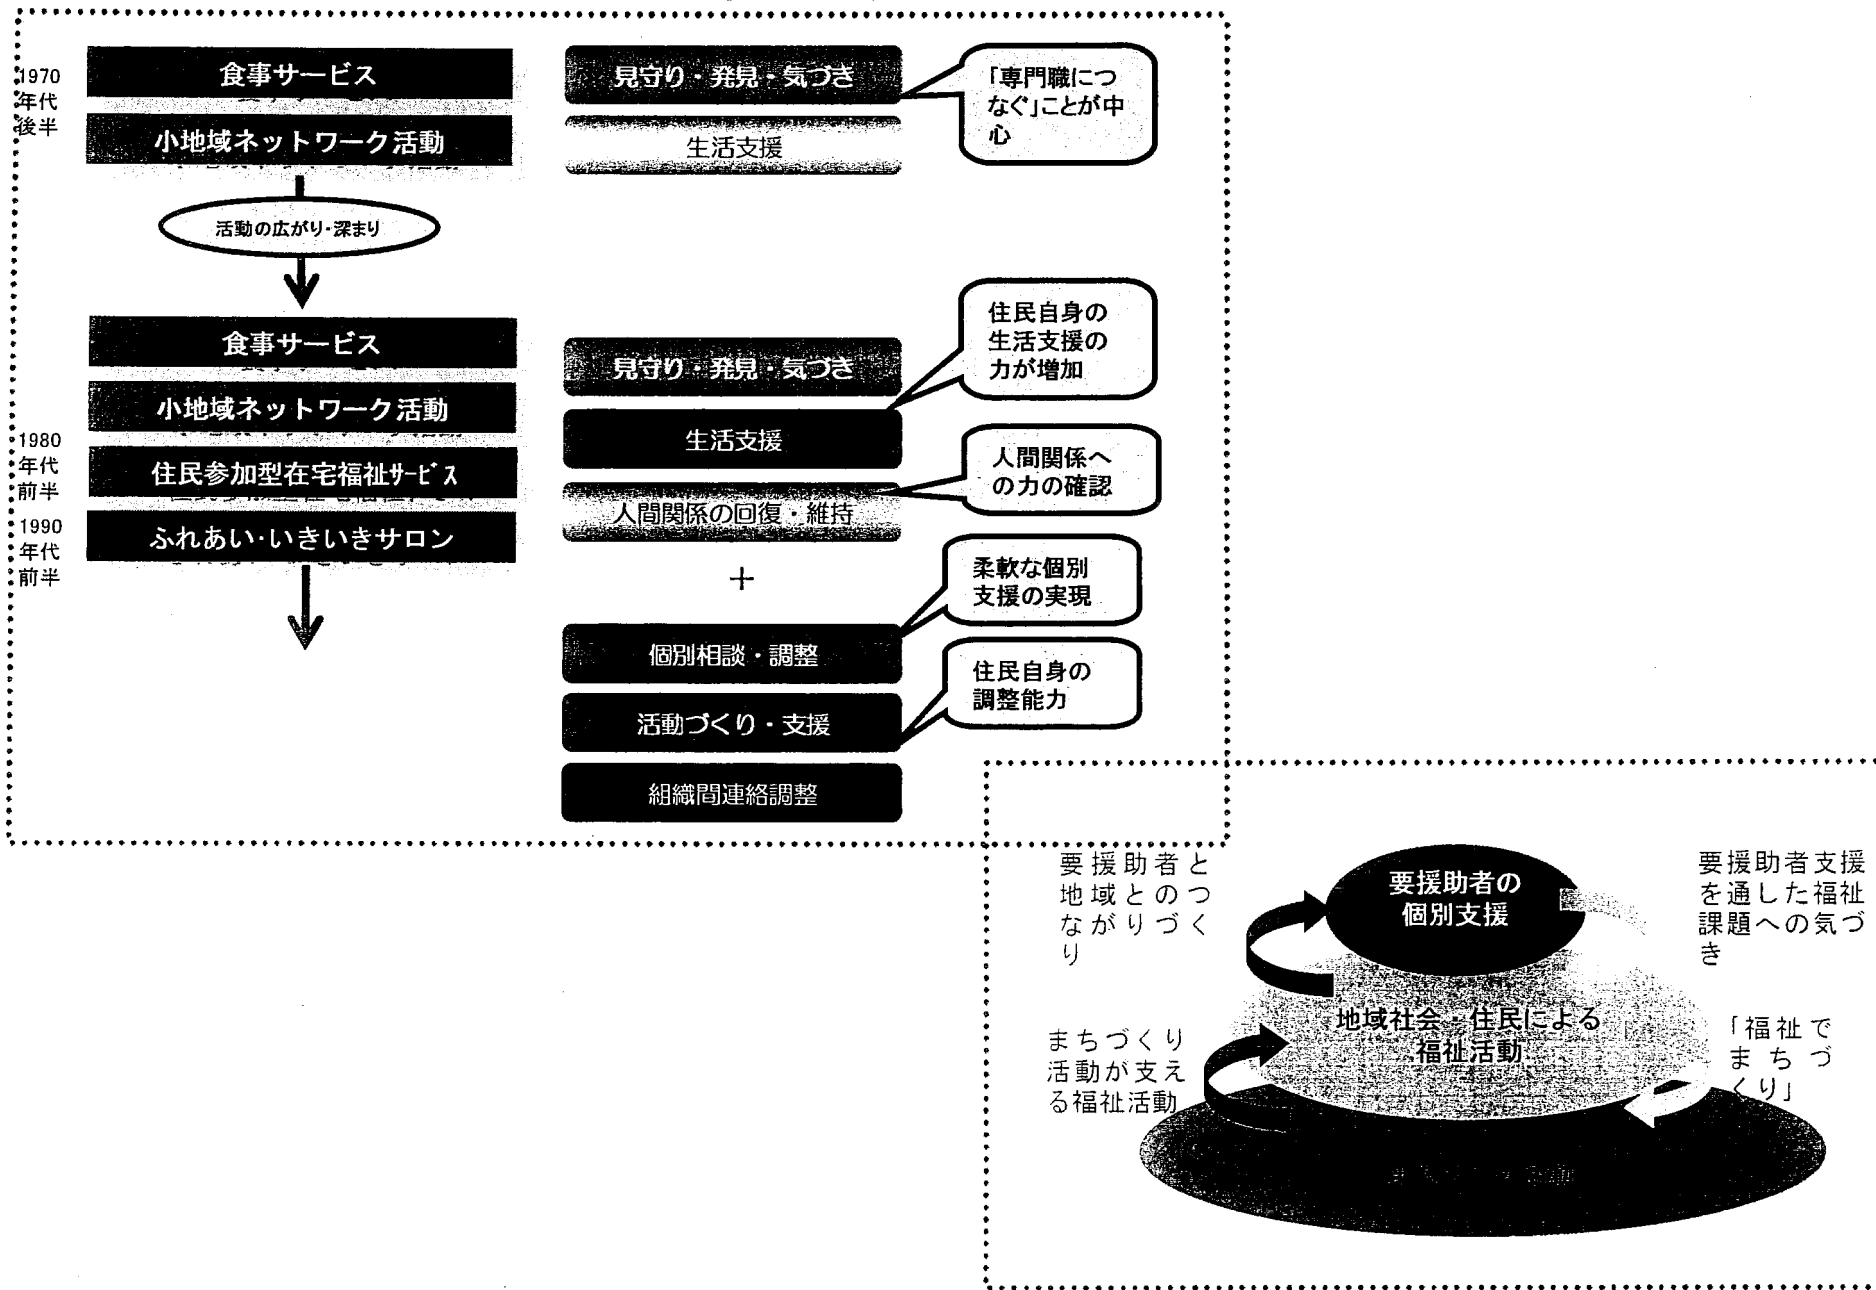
1970年代後半

食事サービス

小地域ネットワーク活動

見守り・発見・気づき

生活支援

「専門職につなぐ」ことが中心

活動の広がり・深まり

食事サービス

小地域ネットワーク活動

1980年代前半

住民参加型在宅福祉ｻｰﾋﾞｽ

1990年代前半

ふれあい・いきいきサロン

見守り・発見・気づき

住民自身の生活支援の力が増加

生活支援

人間関係への力の確認

人間関係の回復・維持

+

柔軟な個別支援の実現

個別相談・調整

住民自身の調整能力

活動づくり・支援

組織間連絡調整

要援助者と地域とのつながりづくり

要援助者の個別支援

要援助者支援を通した福祉課題への気づき

まちづくり活動が支える福祉活動

地域社会・住民による福祉活動

「福祉でまちづくり」

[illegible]